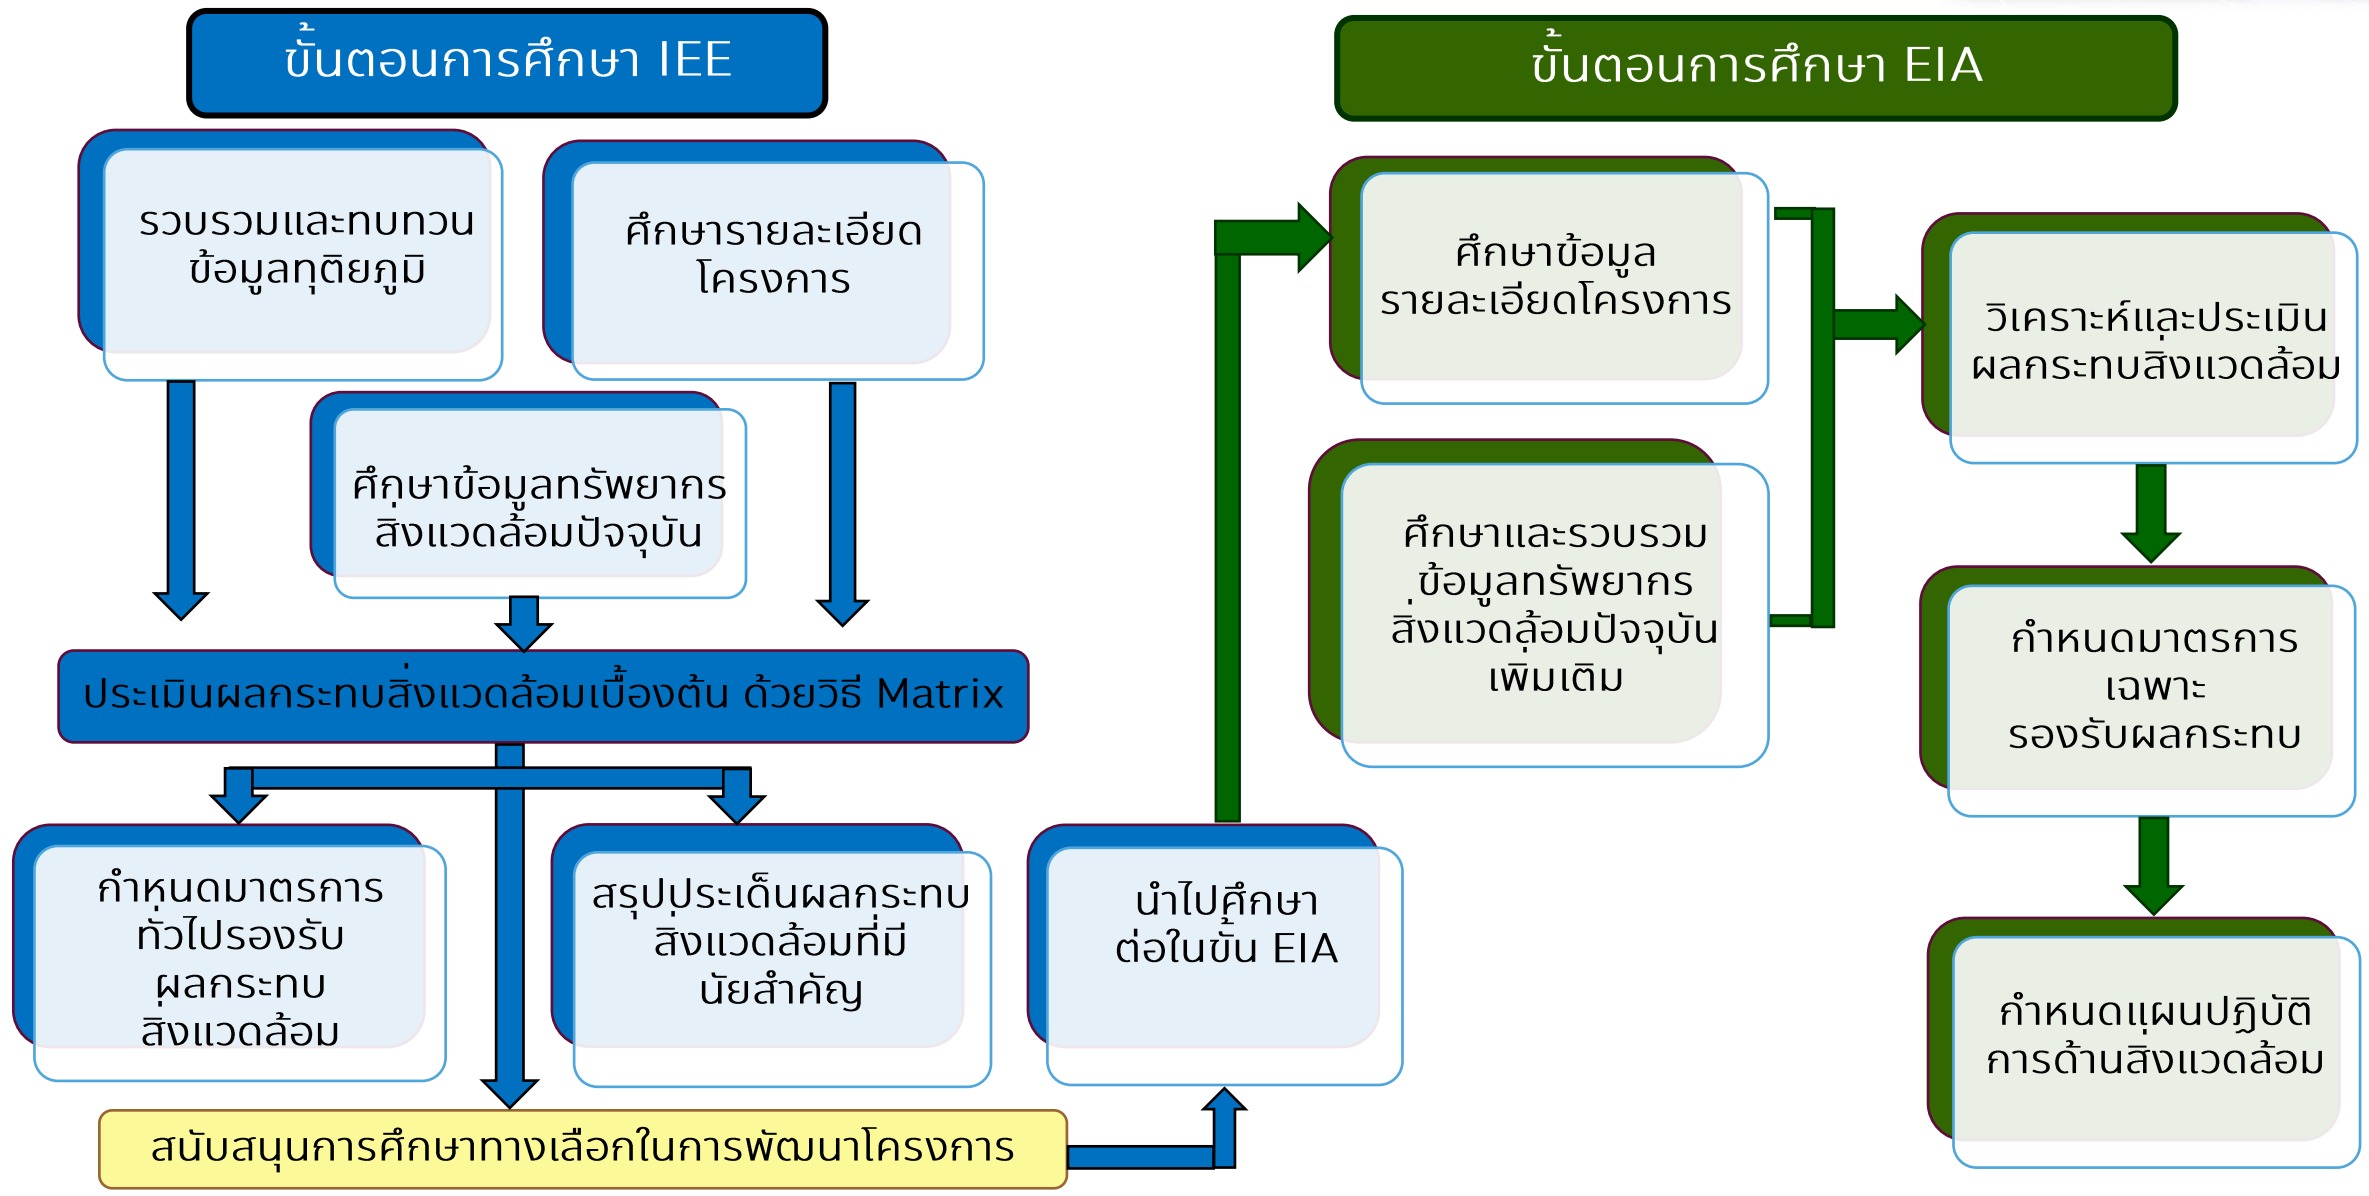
ขั้นตอนการศึกษา IEE

รวบรวมและทบทวนข้อมูลทุติยภูมิ

ศึกษารายละเอียดโครงการ

ศึกษาข้อมูลทรัพยากรสิ่งแวดล้อมปัจจุบัน

ประเมินผลกระทบสิ่งแวดล้อมเบื้องต้น ด้วยวิธี Matrix

กำหนดมาตรการทั่วไปรองรับผลกระทบสิ่งแวดล้อม

สรุปประเด็นผลกระทบสิ่งแวดล้อมที่มีนัยสำคัญ

นำไปศึกษาต่อในขั้น EIA

สนับสนุนการศึกษาทางเลือกในการพัฒนาโครงการ

ขั้นตอนการศึกษา EIA

ศึกษาข้อมูลรายละเอียดโครงการ

ศึกษาและรวบรวมข้อมูลทรัพยากรสิ่งแวดล้อมปัจจุบันเพิ่มเติม

วิเคราะห์และประเมินผลกระทบสิ่งแวดล้อม

กำหนดมาตรการเฉพาะรองรับผลกระทบ

กำหนดแผนปฏิบัติการด้านสิ่งแวดล้อม